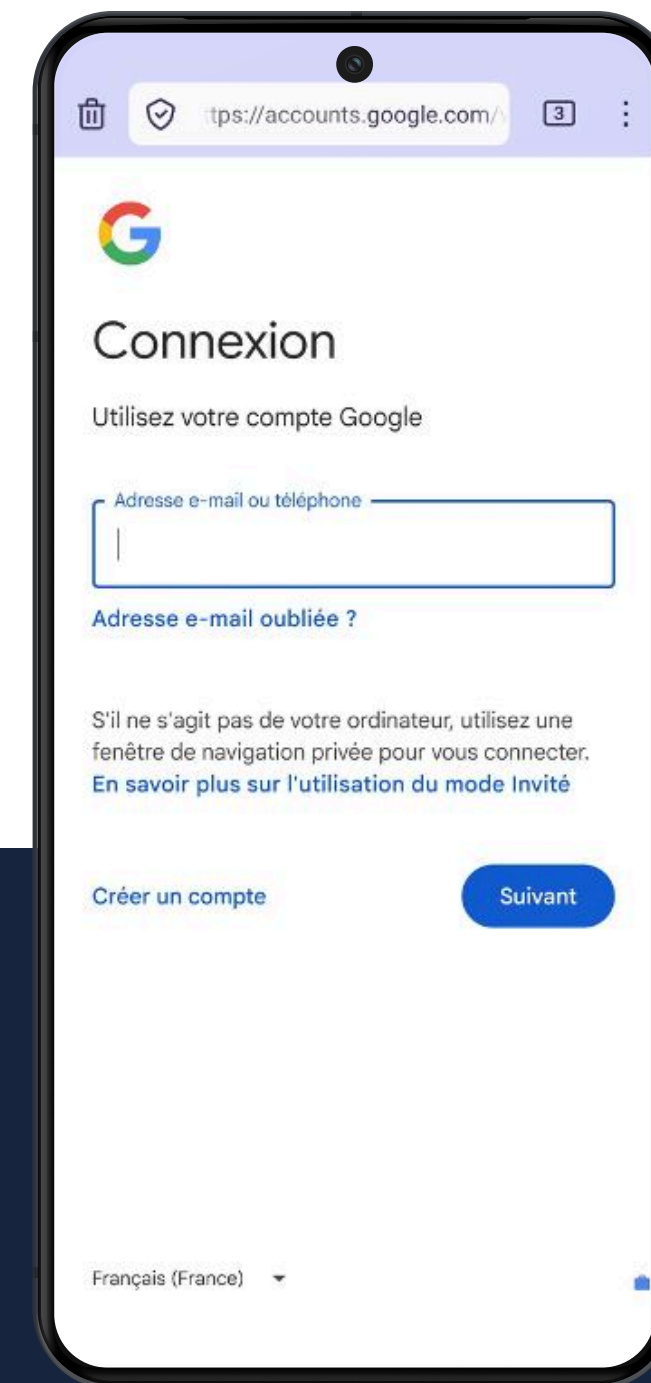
tps://accounts.google.com/

3

G

Connexion

Utilisez votre compte Google

Adresse e-mail ou téléphone

Adresse e-mail oubliée ?

S'il ne s'agit pas de votre ordinateur, utilisez une fenêtre de navigation privée pour vous connecter. En savoir plus sur l'utilisation du mode Invité

Créer un compte

Suivant

Français (France)